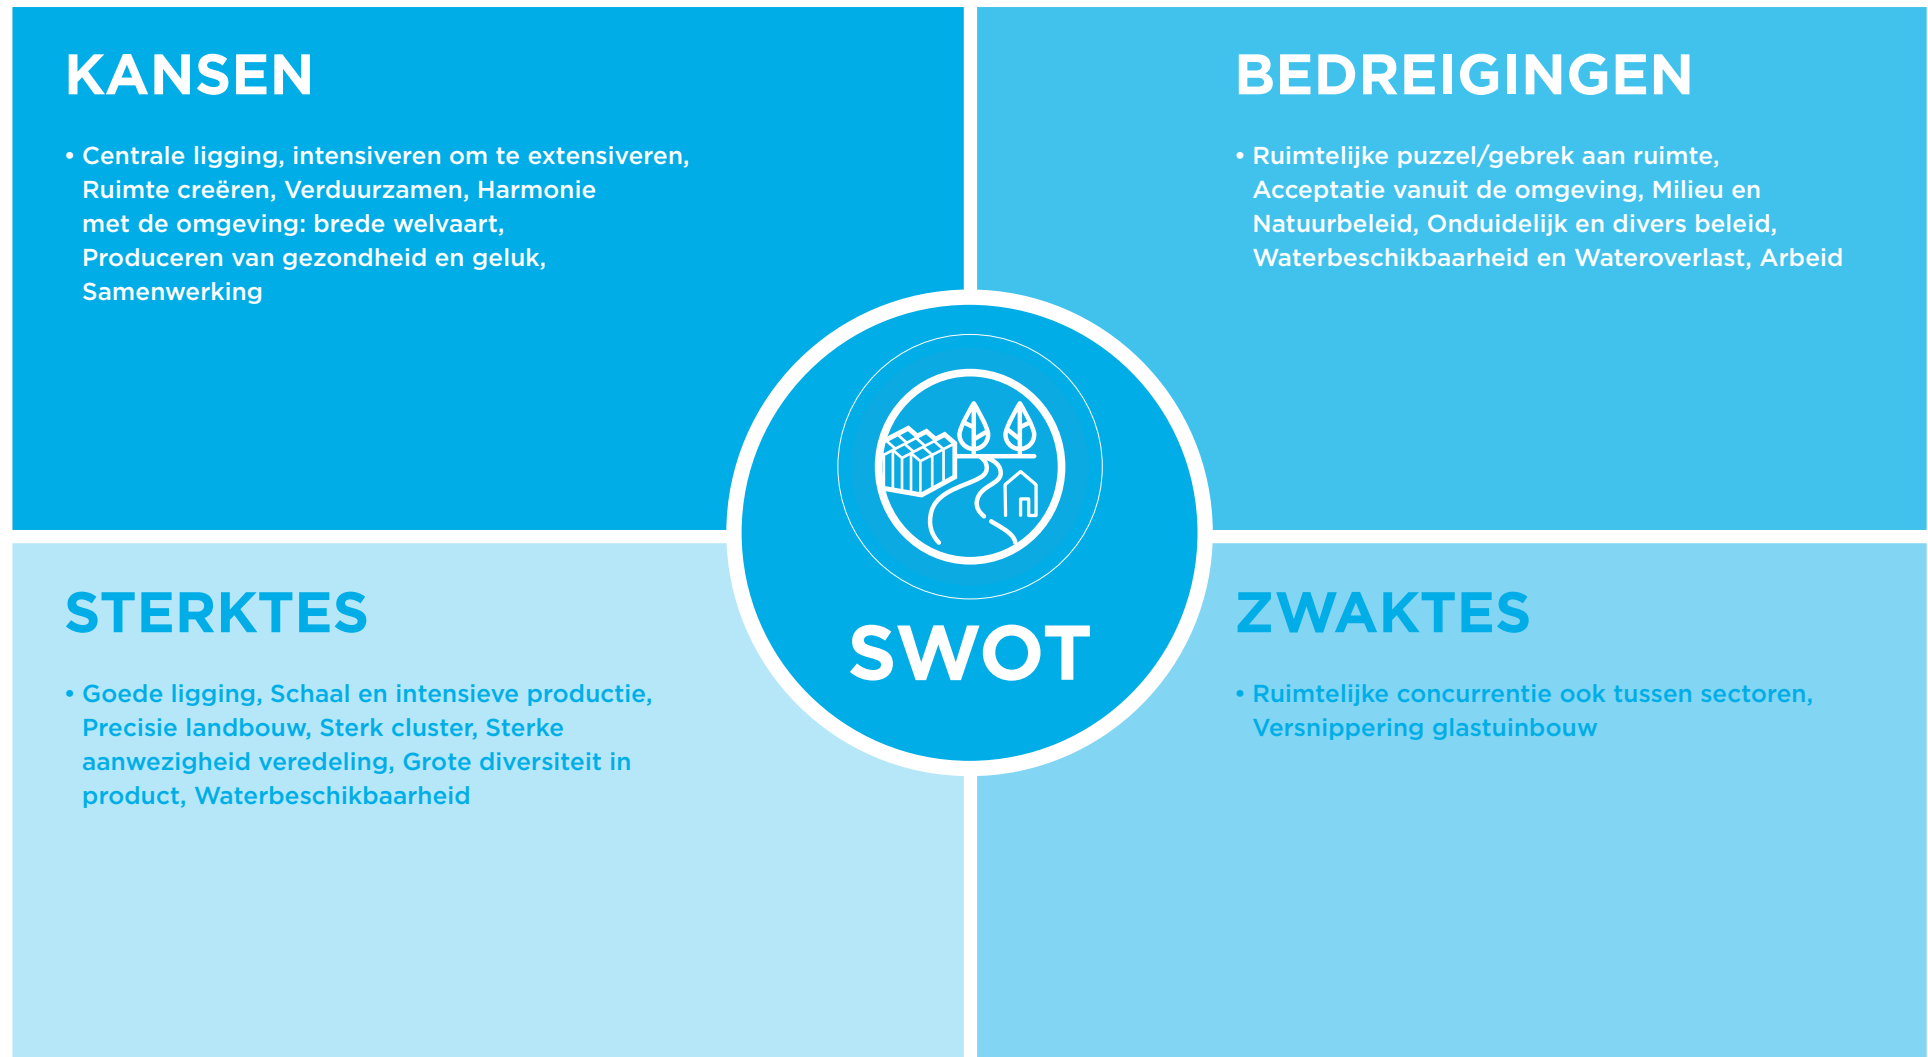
KANSEN

• Centrale ligging, intensiveren om te extensiveren, Ruimte creëren, Verduurzamen, Harmonie met de omgeving: brede welvaart, Produceren van gezondheid en geluk, Samenwerking

BEDREIGINGEN

• Ruimtelijke puzzel/gebrek aan ruimte, Acceptatie vanuit de omgeving, Milieu en Natuurbeleid, Onduidelijk en divers beleid, Waterbeschikbaarheid en Wateroverlast, Arbeid

SWOT

STERKTES

• Goede ligging, Schaal en intensieve productie, Precisie landbouw, Sterk cluster, Sterke aanwezigheid veredeling, Grote diversiteit in product, Waterbeschikbaarheid

ZWAKTES

• Ruimtelijke concurrentie ook tussen sectoren, Versnippering glastuinbouw